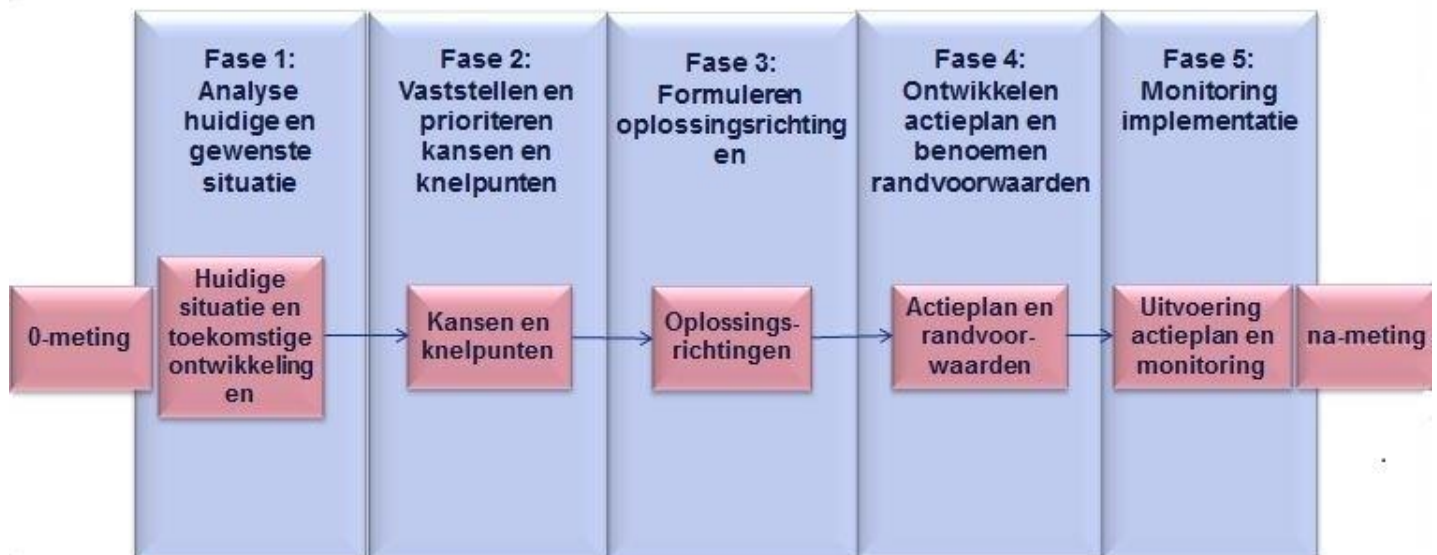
Fase 1: Analyse huidige en gewenste situatie

Fase 2: Vaststellen en prioriteren kansen en knelpunten

Fase 3: Formuleren oplossingsrichtingen

Fase 4: Ontwikkelen actieplan en benoemen randvoorwaarden

Fase 5: Monitoring implementatie

0-meting

Huidige situatie en toekomstige ontwikkelingen

Kansen en knelpunten

Oplossingsrichtingen

Actieplan en randvoorwaarden

Uitvoering actieplan en monitoring

na-meting